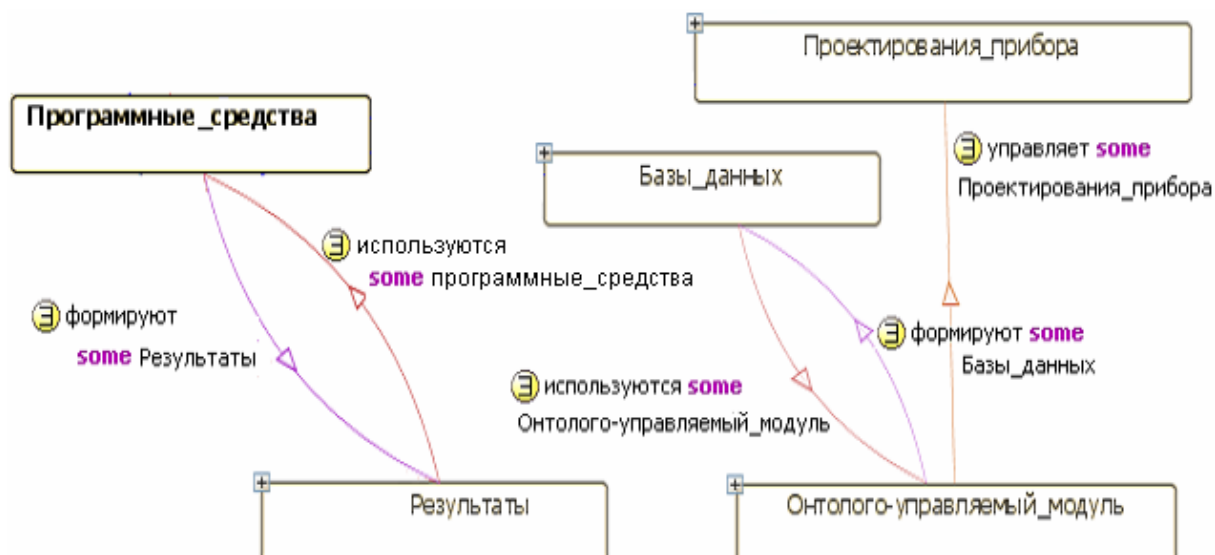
Проектирования_прибора

Программные_средства

Базы_данных

∃ управляет some Проектирования_прибора

∃ используются some программные_средства

∃ формируют some Результаты

∃ формируют some Базы_данных

∃ используются some Онтолого-управляемый_модуль

Результаты

Онтолого-управляемый_модуль